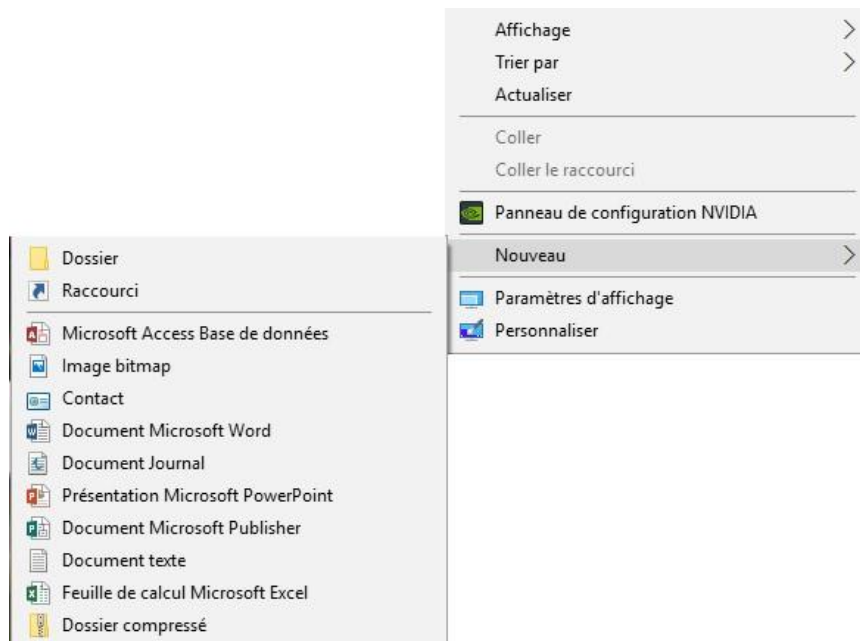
Affichage
Trier par
Actualiser

Coller
Coller le raccourci

Panneau de configuration NVIDIA

Nouveau

Paramètres d'affichage
Personnaliser

Dossier
Raccourci

Microsoft Access Base de données
Image bitmap
Contact
Document Microsoft Word
Document Journal
Présentation Microsoft PowerPoint
Document Microsoft Publisher
Document texte
Feuille de calcul Microsoft Excel
Dossier compressé